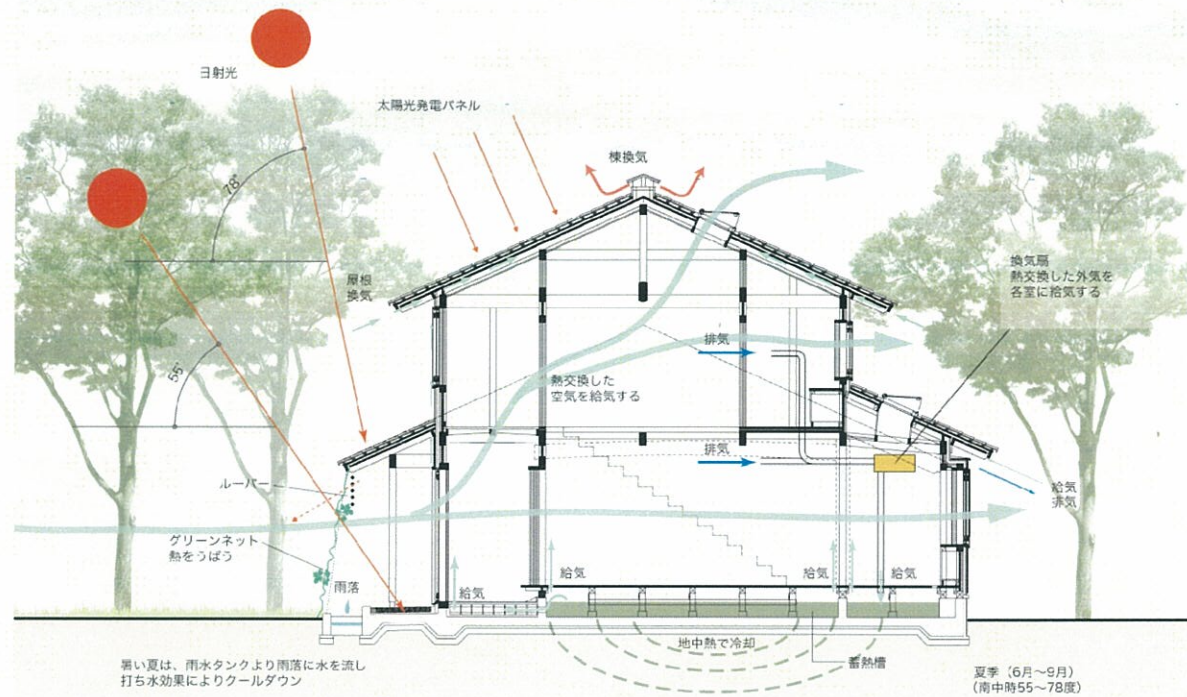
日射光

太陽光発電パネル

棟換気

78°

屋根換気

換気扇
熱交換した外気を
各室に給気する

55°

排気

熱交換した
空気を給気する

排気

ルーバー

グリーンネット
熱をうばう

給気
排気

雨落

給気

給気

給気

給気

地中熱で冷却

蓄熱槽

暑い夏は、雨水タンクより雨落に水を流し
打ち水効果によりクールダウン

夏季（6月〜9月）
（南中時55〜78度）